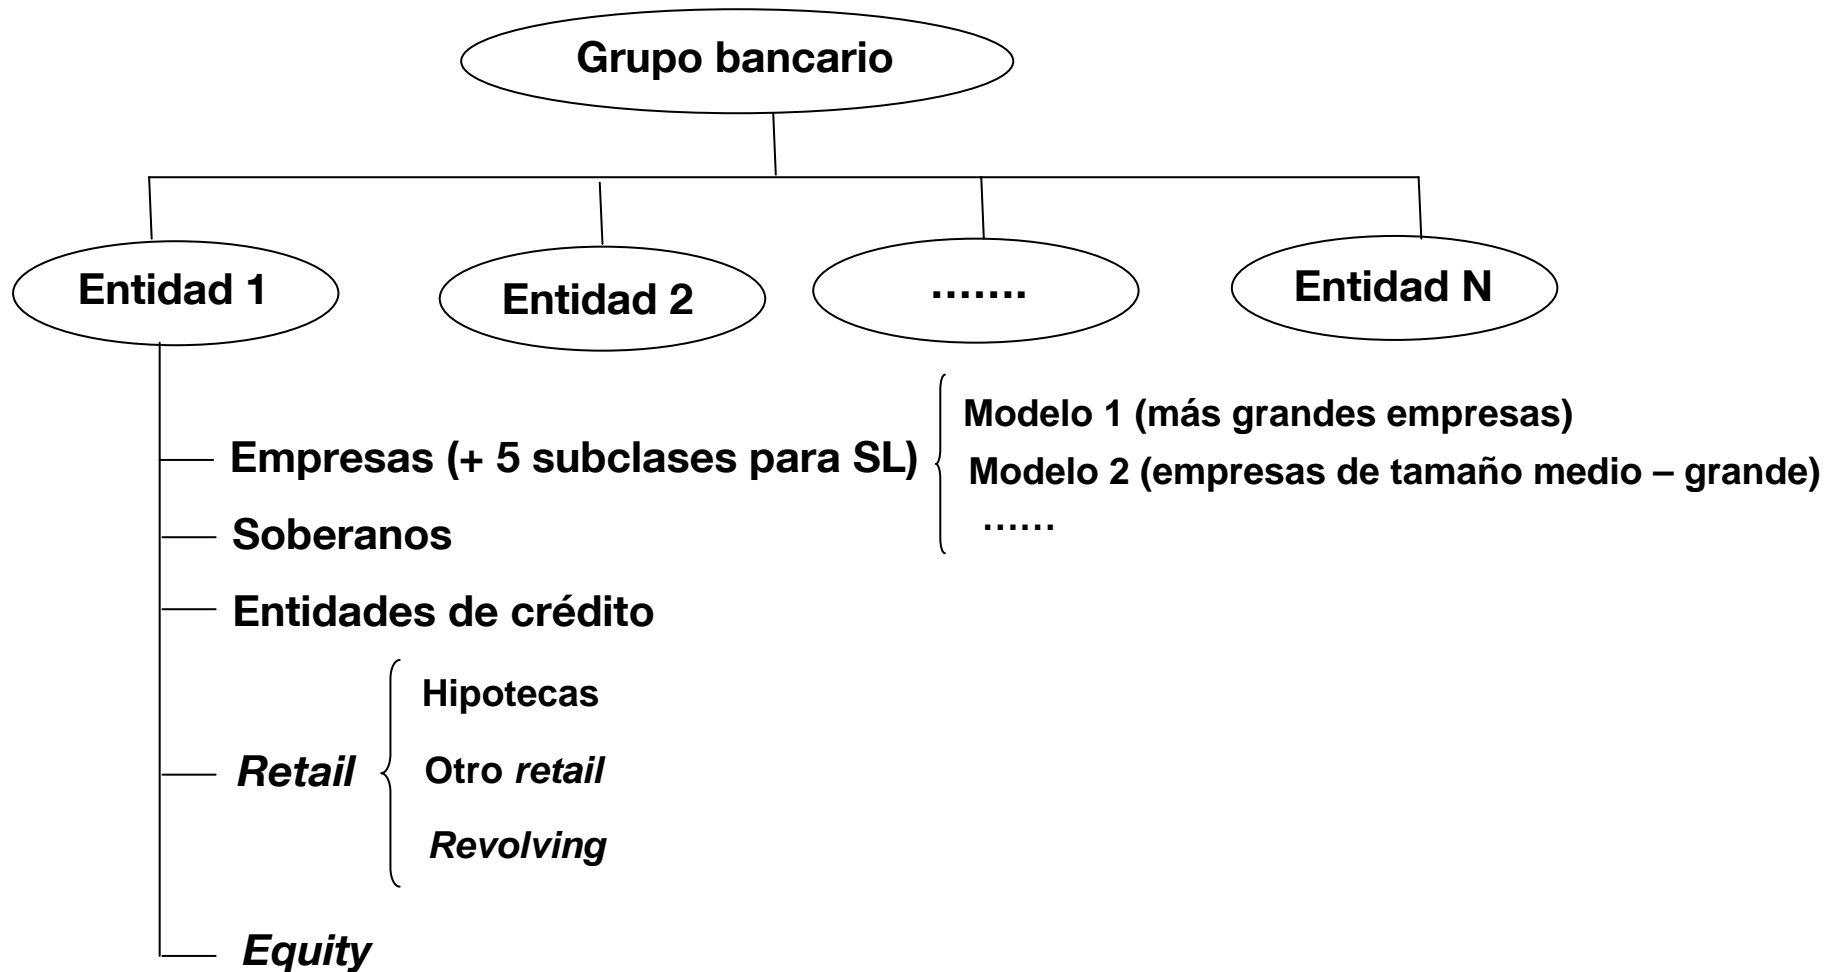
Grupo bancario

Entidad 1

Entidad 2

.......

Entidad N

Empresas (+ 5 subclases para SL)

Modelo 1 (más grandes empresas)

Modelo 2 (empresas de tamaño medio – grande)

......

Soberanos

Entidades de crédito

Retail

Hipotecas

Otro retail

Revolving

Equity